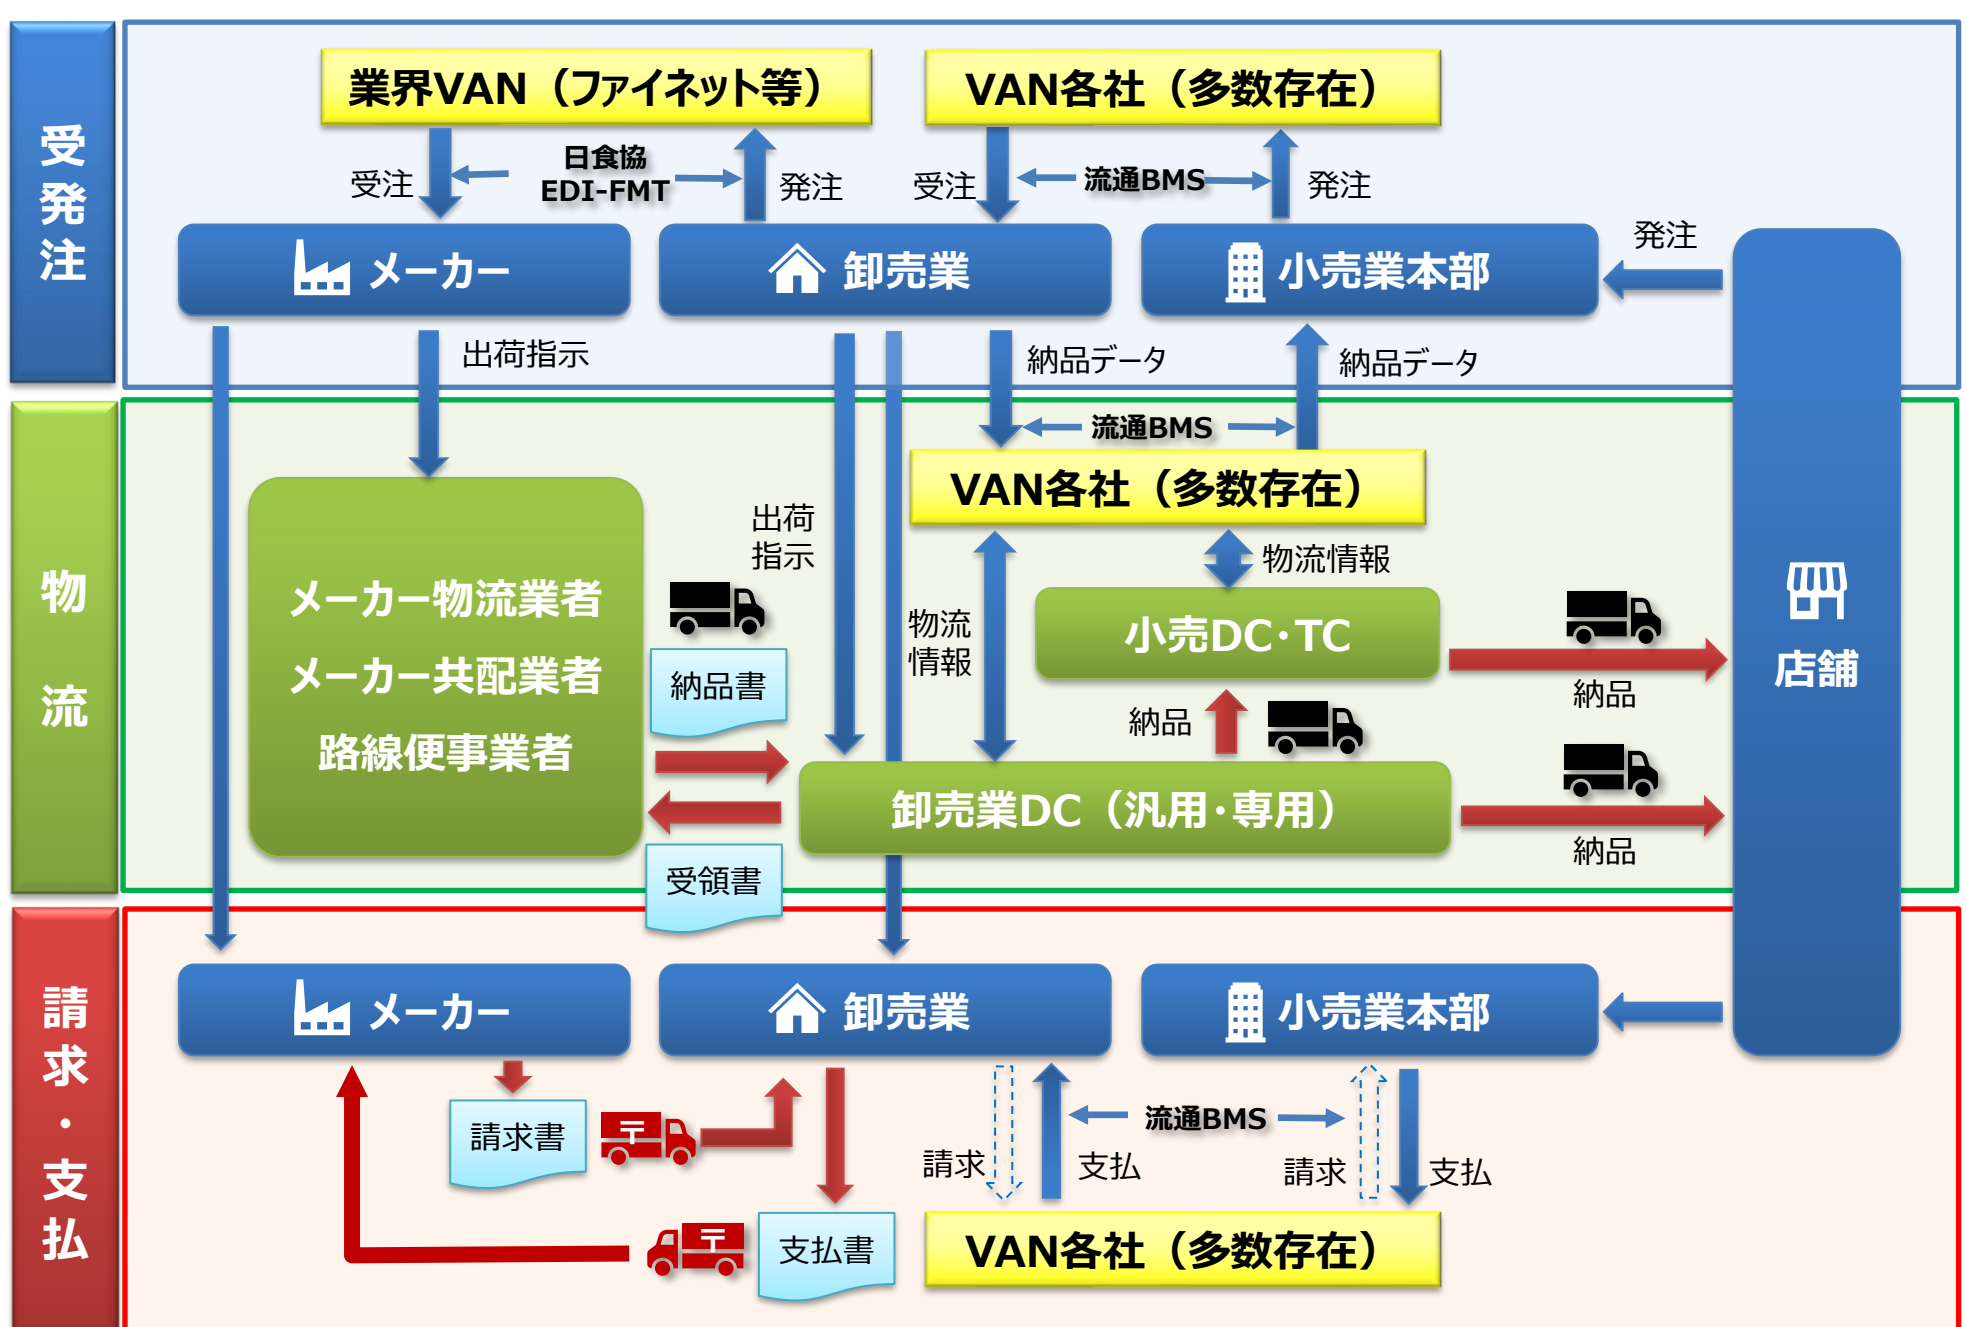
受発注

業界VAN（ファイネット等）

VAN各社（多数存在）

受注

日食協 EDI-FMT

発注

受注

流通BMS

発注

メーカー

卸売業

小売業本部

発注

出荷指示

納品データ

納品データ

物流

流通BMS

VAN各社（多数存在）

出荷指示

物流情報

メーカー物流業者

メーカー共配業者

路線便事業者

物流情報

小売DC・TC

店舗

納品書

納品

納品

卸売業DC（汎用・専用）

納品

受領書

請求・支払

メーカー

卸売業

小売業本部

請求書

流通BMS

請求

支払

請求

支払

支払書

VAN各社（多数存在）